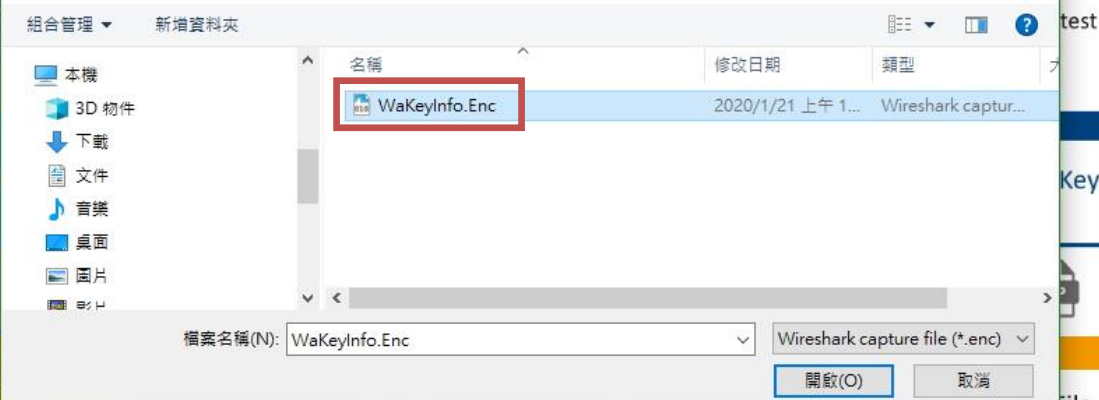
組合管理 ▾ 新增資料夾

test

本機
3D 物件
下載
文件
音樂
桌面
圖片
影片

名稱
修改日期
類型

WaKeyInfo.Enc
2020/1/21 上午 1...
Wireshark captur...

Key

檔案名稱(N): WaKeyInfo.Enc
Wireshark capture file (*.enc)
開啟(O)
取消